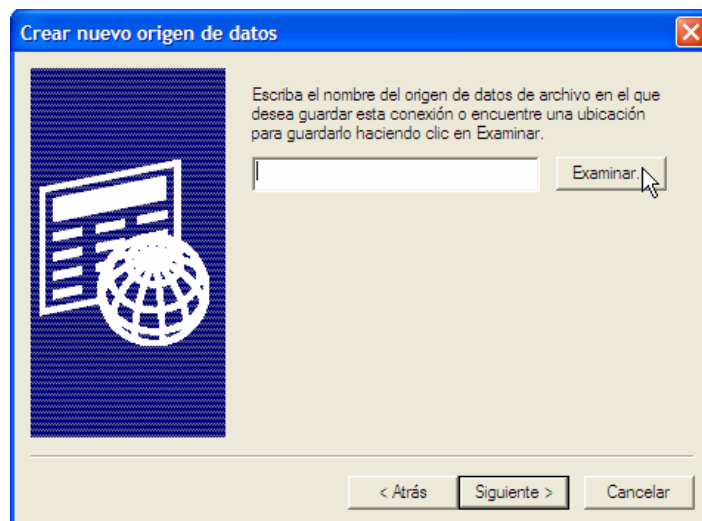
Crear nuevo origen de datos

Escriba el nombre del origen de datos de archivo en el que desea guardar esta conexión o encuentre una ubicación para guardarlo haciendo clic en Examinar.

Examinar...

< Atrás

Siguiente >

Cancelar